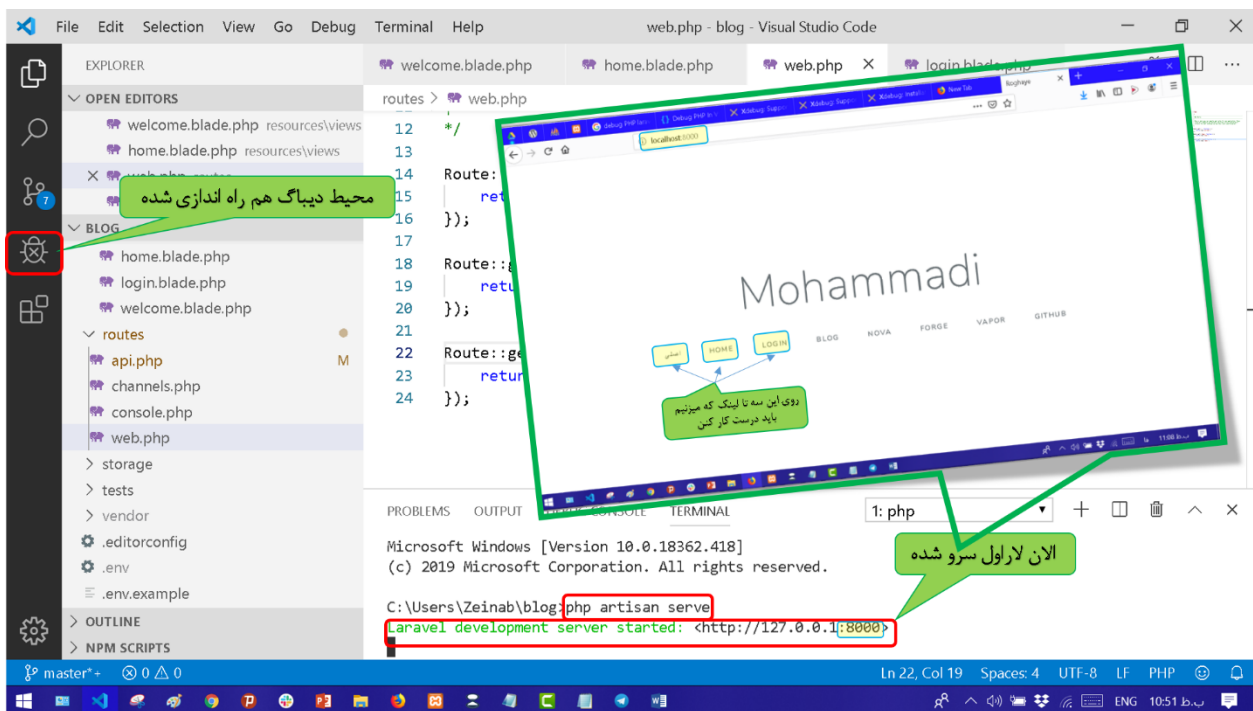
File Edit Selection View Go Debug Terminal Help

web.php - blog - Visual Studio Code

EXPLORER

OPEN EDITORS

welcome.blade.php resources\views

home.blade.php resources\views

web.php routes

محیط دیباگ هم راه اندازی شده

BLOG

home.blade.php

login.blade.php

welcome.blade.php

routes

api.php M

channels.php

console.php

web.php

storage

tests

vendor

.editorconfig

.env

.env.example

OUTLINE

NPM SCRIPTS

welcome.blade.php

home.blade.php

web.php

login.blade.php

routes > web.php

12 */
13
14 Route::
15 ret
16 });
17
18 Route::g
19 retu
20 });
21
22 Route::ge
23 retur
24 });

localhost:8000

Mohammadi

اصلی HOME LOGIN BLOG NOVA FORGE VAPOR GITHUB

روی این سه تا لینک که میزنیم باید درست کار کنن

PROBLEMS OUTPUT DEBUG CONSOLE TERMINAL

1: php

الان لاراول سرو شده

Microsoft Windows [Version 10.0.18362.418]
(c) 2019 Microsoft Corporation. All rights reserved.

C:\Users\Zeinab\blog>php artisan serve
Laravel development server started: <http://127.0.0.1:8000>

master*+ ⊗ 0 ⚠ 0

Ln 22, Col 19 Spaces: 4 UTF-8 LF PHP

ENG 10:51 ب.ظ